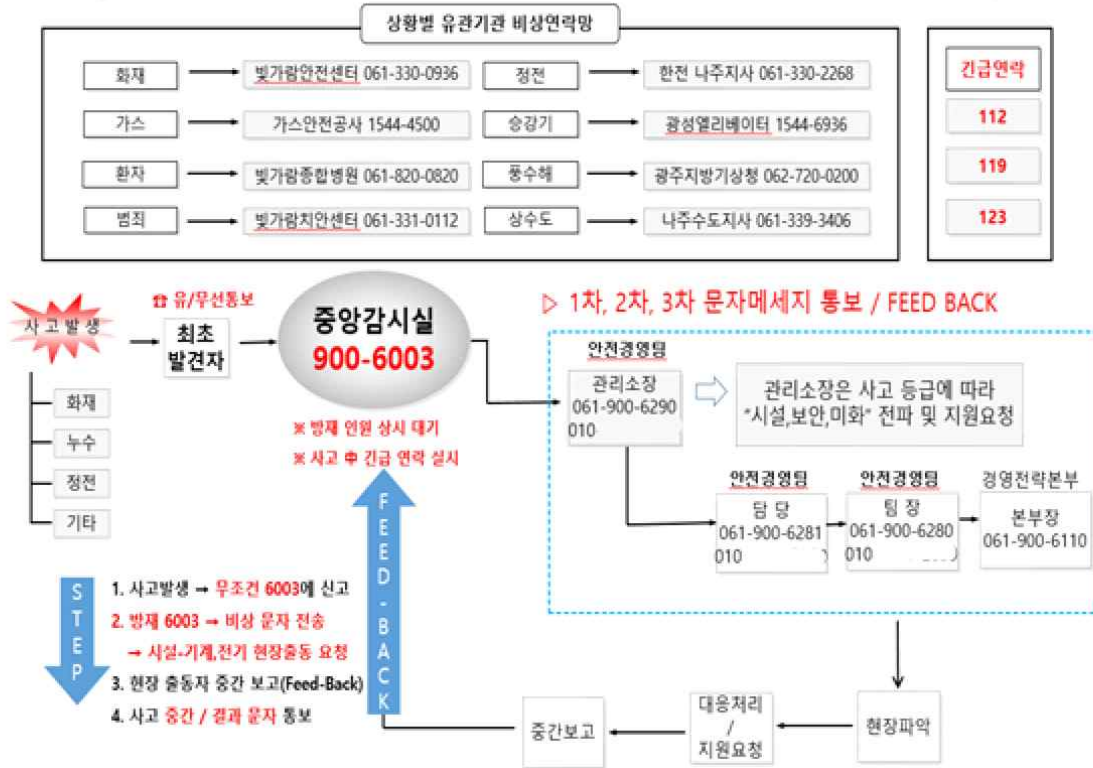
상황별 유관기관 비상연락망

화재 → 빛가람안전센터 061-330-0936
정전 → 한전 나주지사 061-330-2268
가스 → 가스안전공사 1544-4500
승강기 → 광성엘리베이터 1544-6936
환자 → 빛가람종합병원 061-820-0820
풍수해 → 광주지방기상청 062-720-0200
범죄 → 빛가람치안센터 061-331-0112
상수도 → 나주수도지사 061-339-3406

긴급연락
112
119
123

사고발생
화재
누수
정전
기타

☎ 유/무선통보
최초 발견자

중앙감시실
900-6003

※ 방재 인원 상시 대기
※ 사고 中 긴급 연락 실시

▷ 1차, 2차, 3차 문자메세지 통보 / FEED BACK

안전경영팀
관리소장
061-900-6290
010

관리소장은 사고 등급에 따라 "시설,보안,미화" 전파 및 지원요청

안전경영팀
담 당
061-900-6281
010

안전경영팀
팀 장
061-900-6280
010

경영전략본부
본부장
061-900-6110

STEP
1. 사고발생 → 무조건 6003에 신고
2. 방재 6003 → 비상 문자 전송
→ 시설-기계,전기 현장출동 요청
3. 현장 출동자 중간 보고(Feed-Back)
4. 사고 중간 / 결과 문자 통보

FEED-BACK

현장파악
대응처리 / 지원요청
중간보고